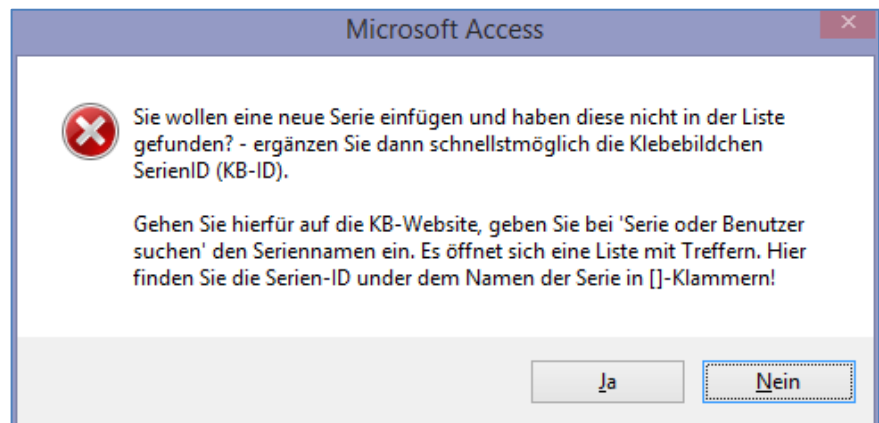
Microsoft Access

Sie wollen eine neue Serie einfügen und haben diese nicht in der Liste gefunden? - ergänzen Sie dann schnellstmöglich die Klebebildchen SerienID (KB-ID).

Gehen Sie hierfür auf die KB-Website, geben Sie bei 'Serie oder Benutzer suchen' den Seriennamen ein. Es öffnet sich eine Liste mit Treffern. Hier finden Sie die Serien-ID under dem Namen der Serie in []-Klammern!

Ja

Nein